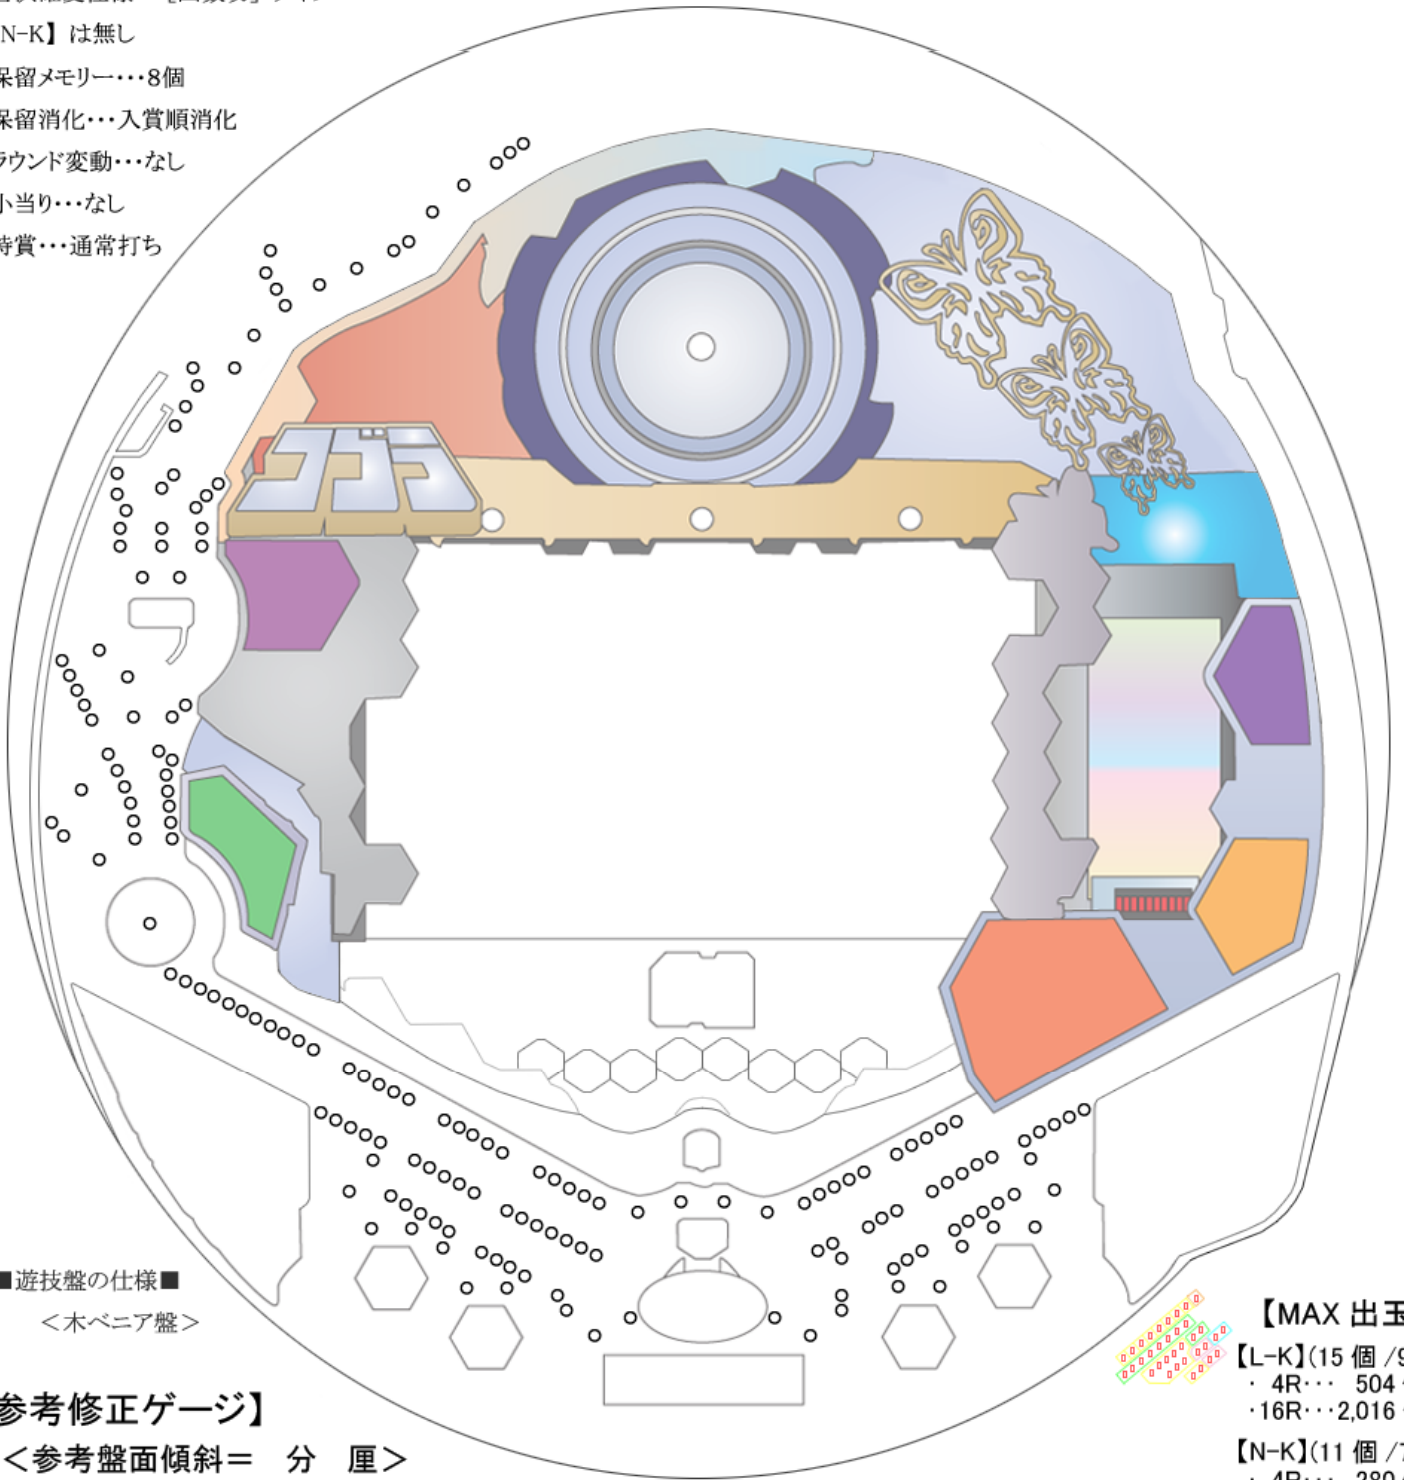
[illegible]
N-K】は無し
保留メモリー・・・8個
保留消化・・・入賞順消化
ラウンド変動・・・なし
小当り・・・なし
時賞・・・通常打ち

ゴジラ

■遊技盤の仕様■
<木ベニア盤>

参考修正ゲージ】
<参考盤面傾斜＝ 分 厘>

【MAX 出玉
【L-K】(15 個 /9
・ 4R・・・ 504
・16R・・・2,016
【N-K】(11 個 /7
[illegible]